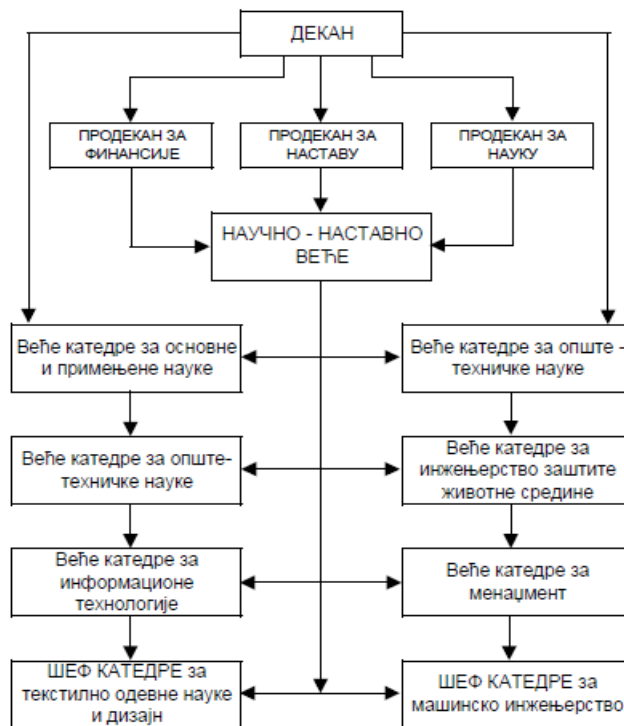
ДЕКАН

ПРОДЕКАН ЗА ФИНАНСИЈЕ

ПРОДЕКАН ЗА НАСТАВУ

ПРОДЕКАН ЗА НАУКУ

НАУЧНО - НАСТАВНО ВЕЋЕ

Веће катедре за основне и примењене науке

Веће катедре за опште - техничке науке

Веће катедре за опште-техничке науке

Веће катедре за инжењерство заштите животне средине

Веће катедре за информационе технологије

Веће катедре за менаџмент

ШЕФ КАТЕДРЕ за текстилно одевне науке и дизајн

ШЕФ КАТЕДРЕ за машинско инжењерство